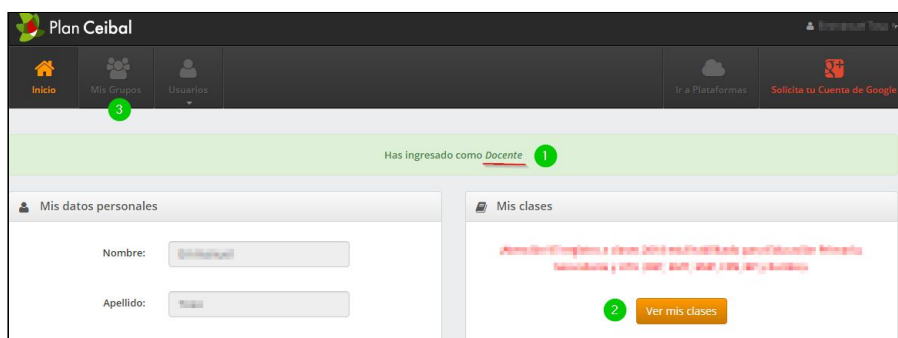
Plan Ceibal

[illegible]

Inicio

Mis Grupos

3

Usuarios

Ir a Plataformas

Solicita tu Cuenta de Google

Has ingresado como *Docente*

1

Mis datos personales

Nombre: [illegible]

Apellido: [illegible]

Mis clases

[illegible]

2

Ver mis clases